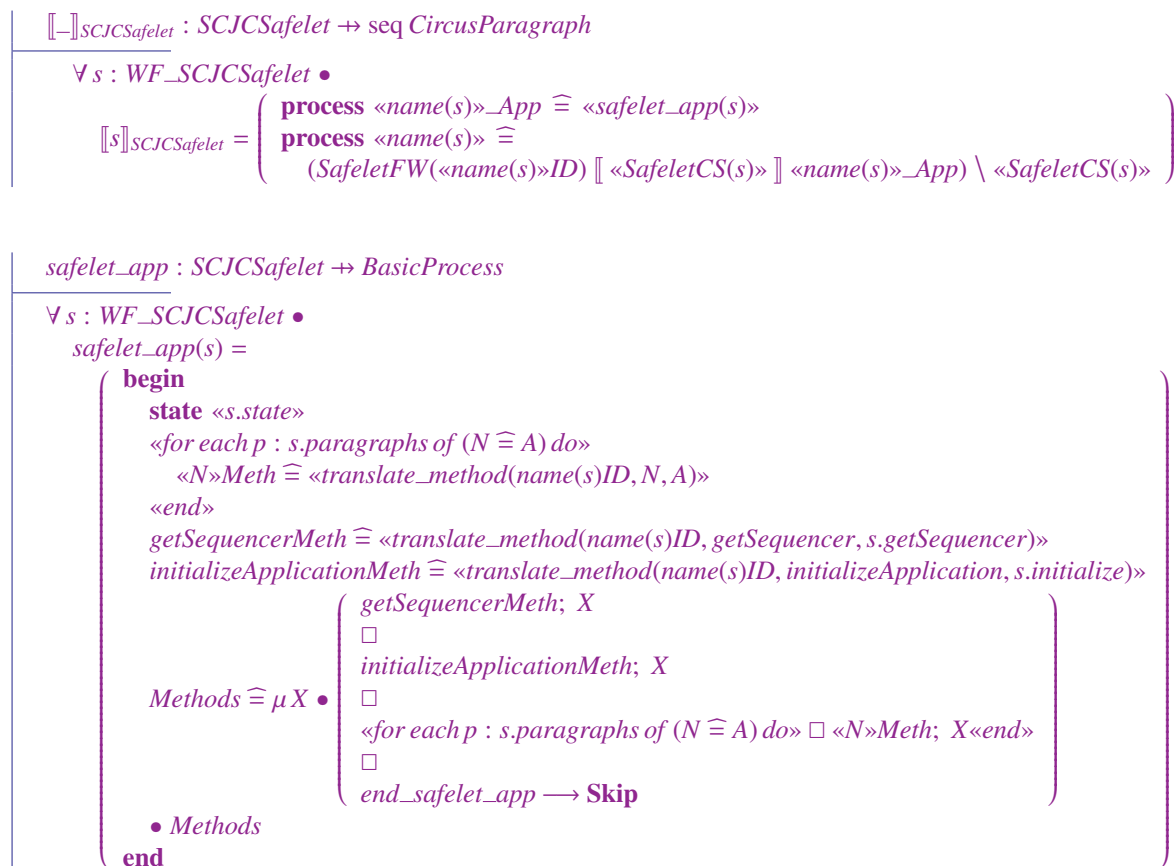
$[\![ \_ ]\!]_{SCJCSafelet} : SCJCSafelet \nrightarrow \text{seq}\ CircusParagraph$

$\forall s : WF\_SCJCSafelet \bullet$

$[\![ s ]\!]_{SCJCSafelet} = \left( \begin{array}{l} \textbf{process}\ «name(s)»\_App \mathrel{\widehat=} «safelet\_app(s)» \\ \textbf{process}\ «name(s)» \mathrel{\widehat=} \\ \quad (SafeletFW(«name(s)»ID)\ [\![ «SafeletCS(s)» ]\!]\ «name(s)»\_App) \setminus «SafeletCS(s)» \end{array} \right)$

$safelet\_app : SCJCSafelet \nrightarrow BasicProcess$

$\forall s : WF\_SCJCSafelet \bullet$

$safelet\_app(s) =$

$\textbf{begin}$

$\textbf{state}\ «s.state»$

$«for\ each\ p : s.paragraphs\ of\ (N \mathrel{\widehat=} A)\ do»$

$«N»Meth \mathrel{\widehat=} «translate\_method(name(s)ID, N, A)»$

$«end»$

$getSequencerMeth \mathrel{\widehat=} «translate\_method(name(s)ID, getSequencer, s.getSequencer)»$

$initializeApplicationMeth \mathrel{\widehat=} «translate\_method(name(s)ID, initializeApplication, s.initialize)»$

$Methods \mathrel{\widehat=} \mu X \bullet \left( \begin{array}{l} getSequencerMeth;\ X \\ \Box \\ initializeApplicationMeth;\ X \\ \Box \\ «for\ each\ p : s.paragraphs\ of\ (N \mathrel{\widehat=} A)\ do» \Box\ «N»Meth;\ X«end» \\ \Box \\ end\_safelet\_app \longrightarrow \textbf{Skip} \end{array} \right)$

$\bullet\ Methods$

$\textbf{end}$